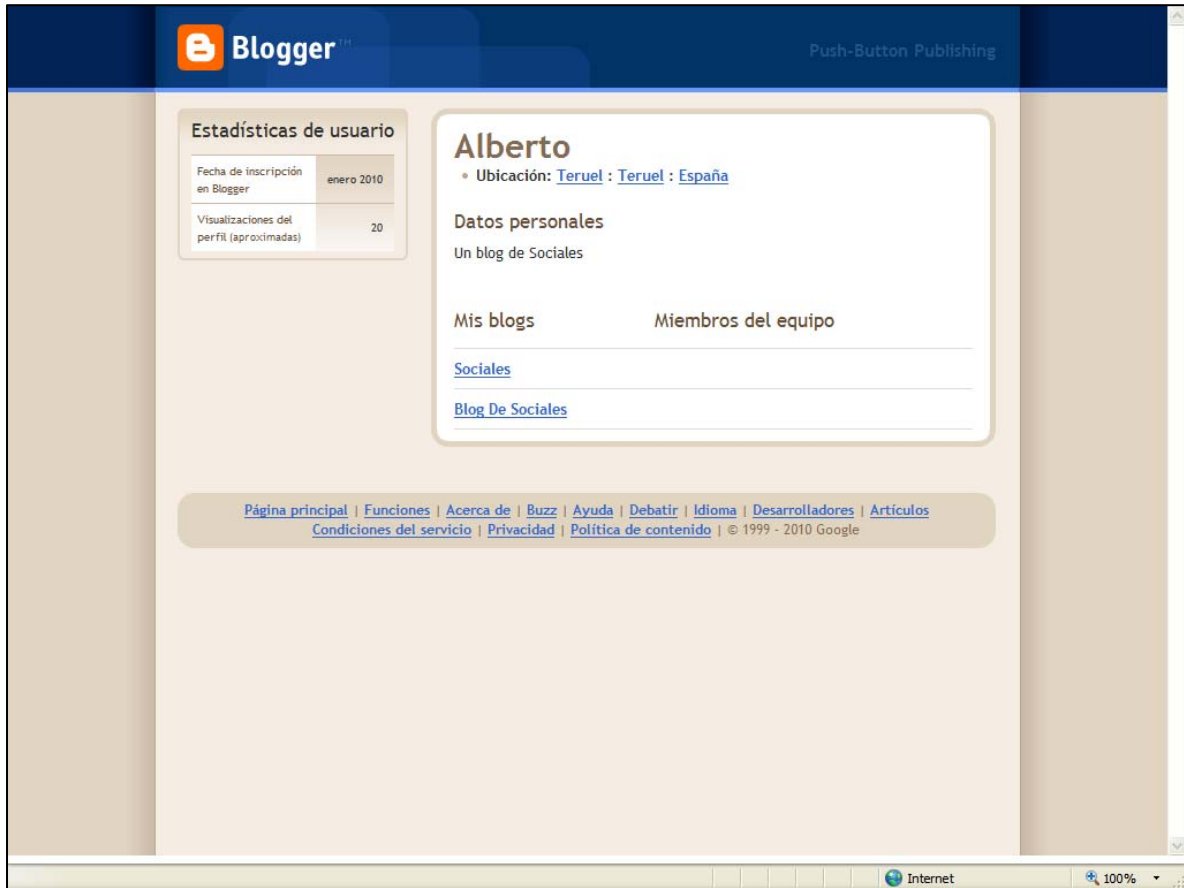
Blogger™

Push-Button Publishing

Estadísticas de usuario

| Fecha de inscripción en Blogger | enero 2010 |
|---|---|
| Visualizaciones del perfil (aproximadas) | 20 |

Alberto

• Ubicación: Teruel : Teruel : España

Datos personales

Un blog de Sociales

Mis blogs

Miembros del equipo

Sociales

Blog De Sociales

Página principal | Funciones | Acerca de | Buzz | Ayuda | Debatir | Idioma | Desarrolladores | Artículos
Condiciones del servicio | Privacidad | Política de contenido | © 1999 - 2010 Google

Internet

100%